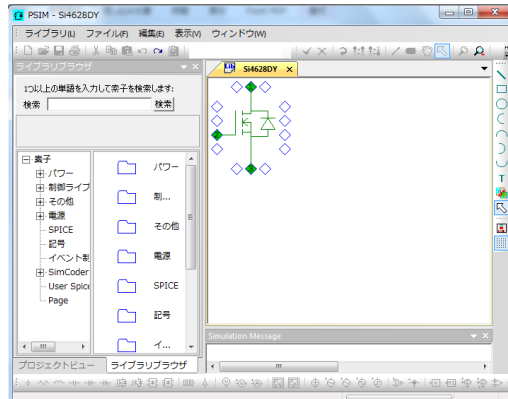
PSIM - Si4628DY

ライブラリ(L) ファイル(F) 編集(E) 表示(V) ウィンドウ(W)

ライブラリブラウザ

1つ以上の単語を入力して素子を検索します:

検索

検索

素子
パワー
制御ライブ
その他
電源
SPICE
記号
イベント制
SimCoder
User Spice
Page

パワー
制...
その他
電源
SPICE
記号
イ...

プロジェクトビュー

ライブラリブラウザ

Si4628DY

Simulation Message